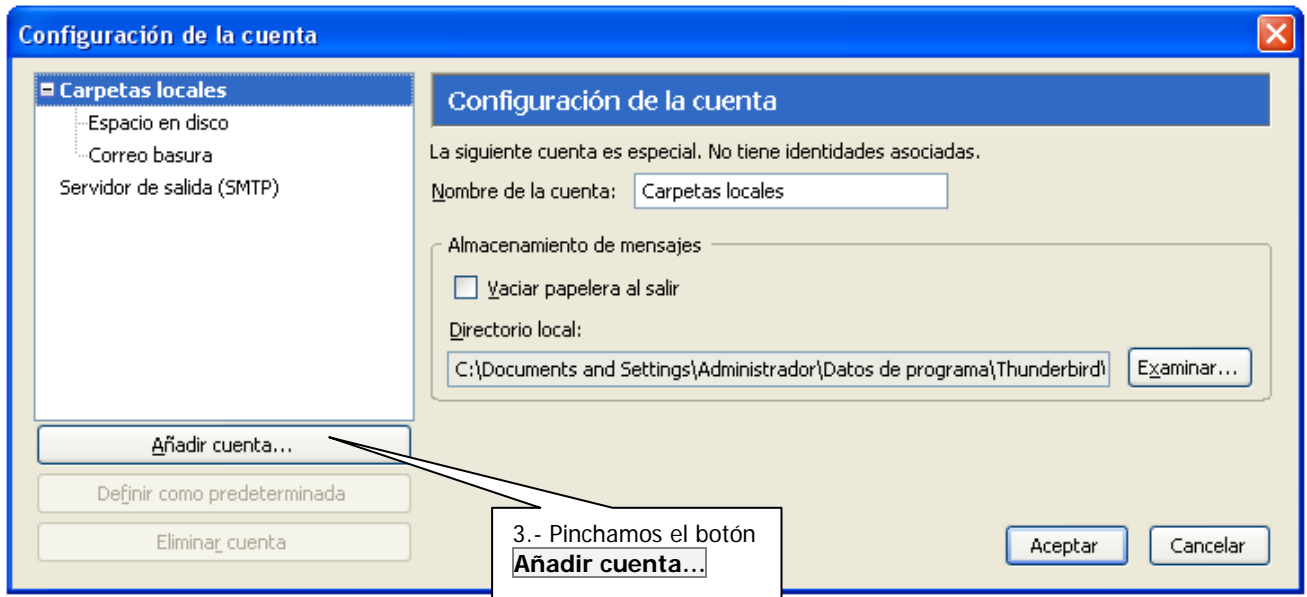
Configuración de la cuenta

Carpetas locales
Espacio en disco
Correo basura
Servidor de salida (SMTP)

Configuración de la cuenta

La siguiente cuenta es especial. No tiene identidades asociadas.

Nombre de la cuenta: Carpetas locales

Almacenamiento de mensajes

Vaciar papelera al salir

Directorio local:

C:\Documents and Settings\Administrador\Datos de programa\Thunderbird\

Examinar...

Añadir cuenta...

Definir como predeterminada

Eliminar cuenta

3.- Pinchamos el botón **Añadir cuenta**...

Aceptar

Cancelar